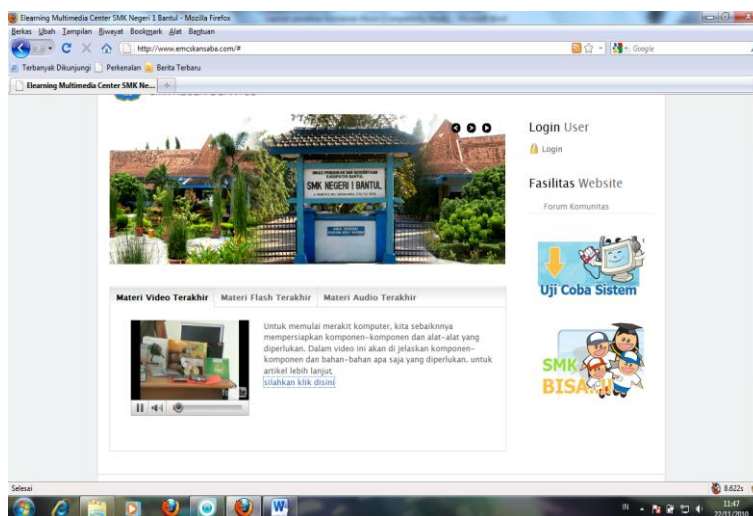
Elearning Multimedia Center SMK Negeri 1 Bantul - Mozilla Firefox

Berkas Ubah Tampilan Riwayat Bookmark Alat Bantuan

http://www.emcskansaba.com/#

Google

Terbanyak Dikunjungi Perkenalan Berita Terbaru

Elearning Multimedia Center SMK Ne...

SMK NEGERI I BANTUL

Login User

Login

Fasilitas Website

Forum Komunitas

Uji Coba Sistem

SMK BISA

Materi Video Terakhir | Materi Flash Terakhir | Materi Audio Terakhir

Untuk memulai merakit komputer, kita sebaiknnya mempersiapkan komponen-komponen dan alat-alat yang diperlukan. Dalam video ini akan di jelaskan komponen-komponen dan bahan-bahan apa saja yang diperlukan. untuk artikel lebih lanjut, silahkan klik disini

Selesai

8.622s

IN

11:47
22/11/2010